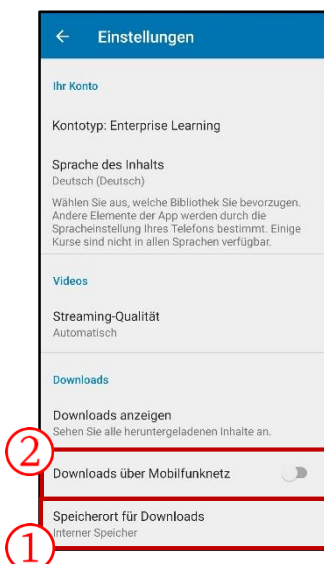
← Einstellungen

Ihr Konto

Kontotyp: Enterprise Learning

Sprache des Inhalts
Deutsch (Deutsch)

Wählen Sie aus, welche Bibliothek Sie bevorzugen. Andere Elemente der App werden durch die Spracheinstellung Ihres Telefons bestimmt. Einige Kurse sind nicht in allen Sprachen verfügbar.

Videos

Streaming-Qualität
Automatisch

Downloads

Downloads anzeigen
Sehen Sie alle heruntergeladenen Inhalte an.

②

Downloads über Mobilfunknetz

Speicherort für Downloads
Interner Speicher

①